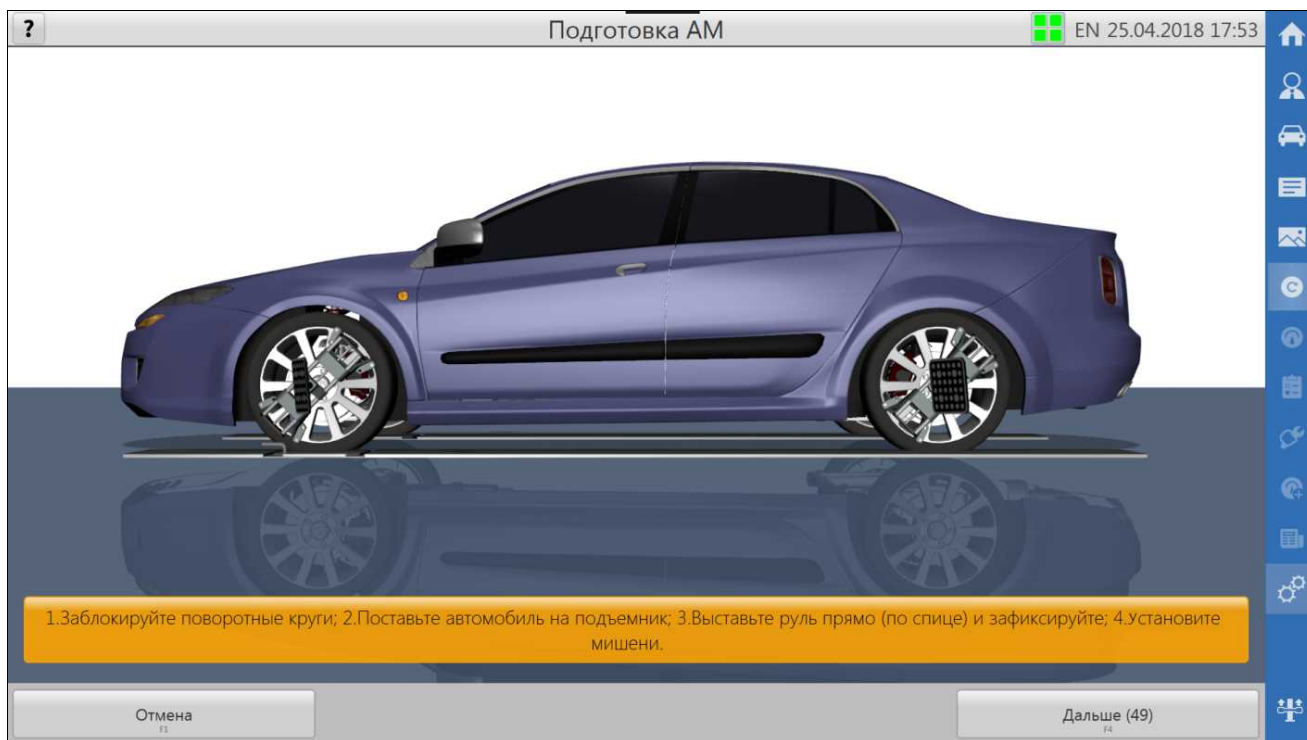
?

Подготовка АМ

EN 25.04.2018 17:53

1.Заблокируйте поворотные круги; 2.Поставьте автомобиль на подъемник; 3.Выставьте руль прямо (по спице) и зафиксируйте; 4.Установите мишени.

Отмена
F1

Дальше (49)
F4